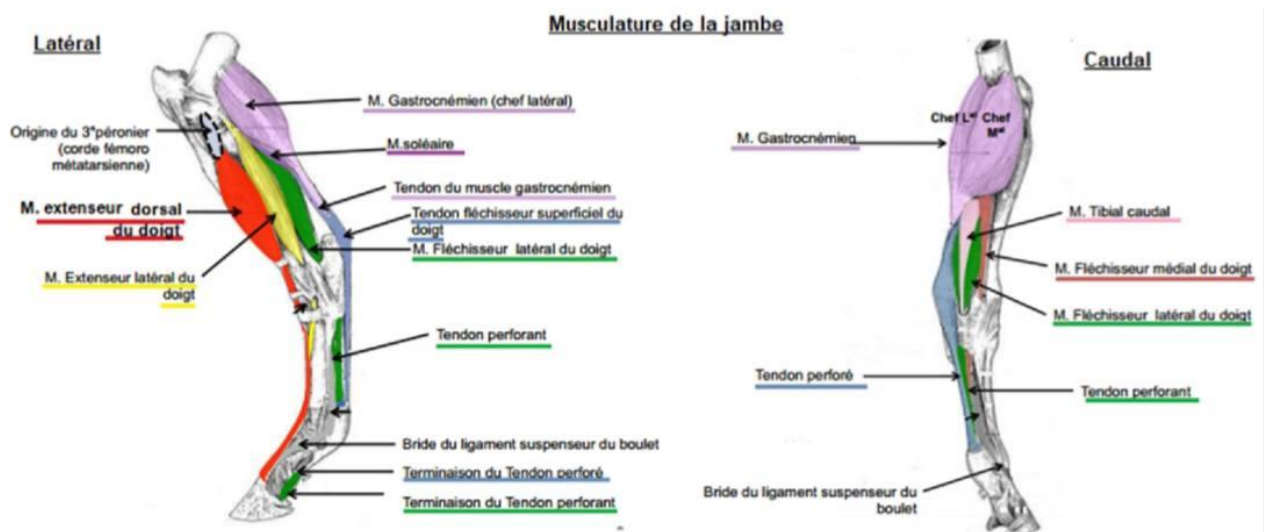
Musculature de la jambe

Latéral

M. Gastrocnémien (chef latéral)

Origine du 3ᵉpéronier (corde fémoro métatarsienne)

M.soléaire

Tendon du muscle gastrocnémien

M. extenseur dorsal du doigt

Tendon fléchisseur superficiel du doigt

M. Fléchisseur latéral du doigt

M. Extenseur latéral du doigt

Tendon perforant

Bride du ligament suspenseur du boulet

Terminaison du Tendon perforé

Terminaison du Tendon perforant

Caudal

Chef Lᵃˡ Chef Mᵃˡ

M. Gastrocnémien

M. Tibial caudal

M. Fléchisseur médial du doigt

M. Fléchisseur latéral du doigt

Tendon perforé

Tendon perforant

Bride du ligament suspenseur du boulet